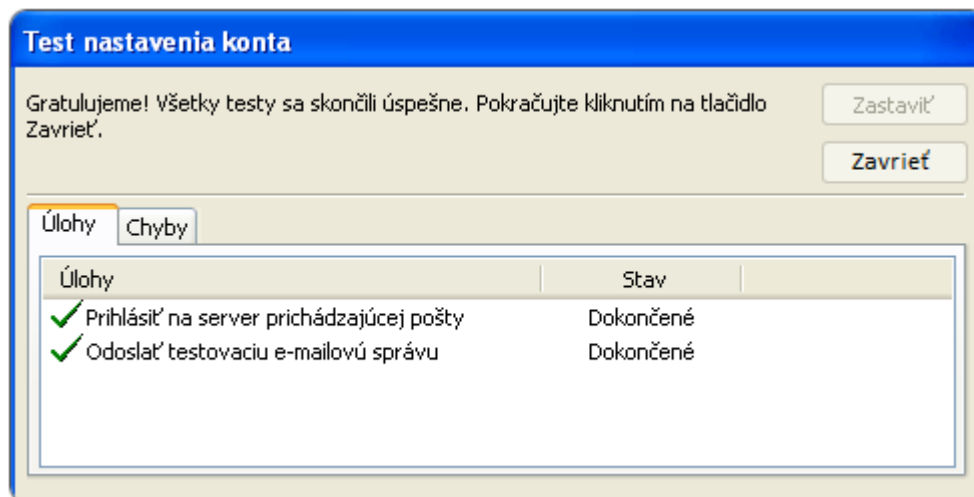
Test nastavenia konta

Gratulujeme! Všetky testy sa skončili úspešne. Pokračujte kliknutím na tlačidlo Zavrieť.

Zastaviť

Zavrieť

Úlohy

Chyby

| Úlohy | Stav |
|---|---|
| Prihlásiť na server prichádzajúcej pošty | Dokončené |
| Odoslať testovaciu e-mailovú správu | Dokončené |